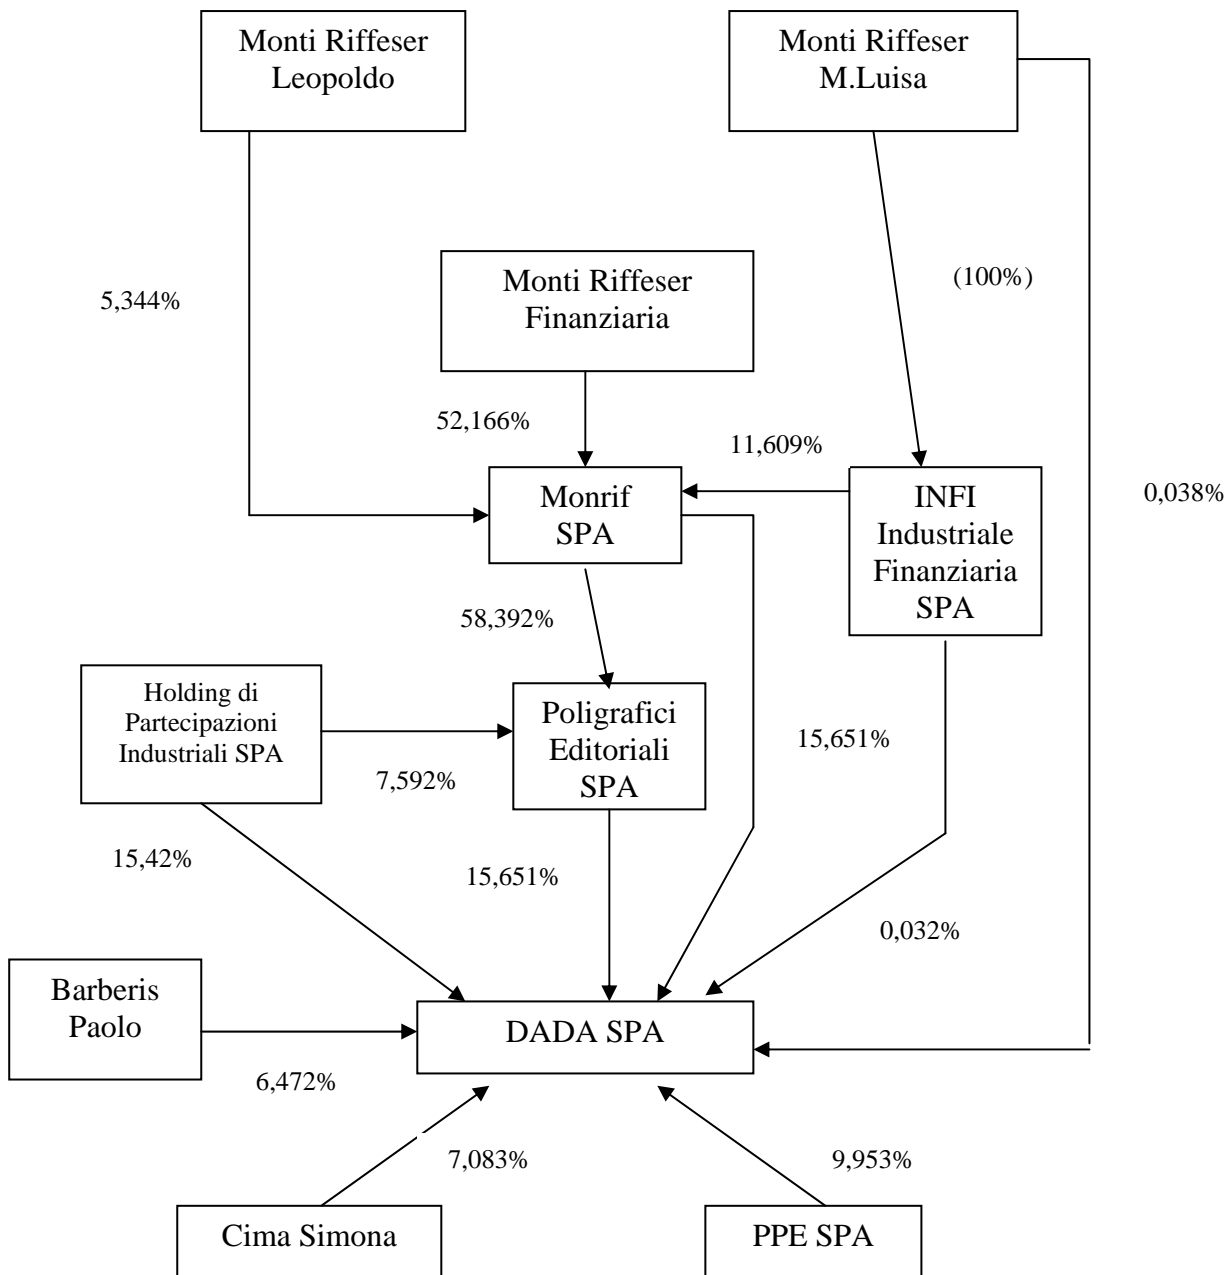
Monti Riffeser Leopoldo

Monti Riffeser M.Luisa

5,344%

Monti Riffeser Finanziaria

(100%)

52,166%

11,609%

Monrif SPA

INFI Industriale Finanziaria SPA

0,038%

58,392%

Holding di Partecipazioni Industriali SPA

Poligrafici Editoriali SPA

15,651%

7,592%

15,42%

15,651%

0,032%

Barberis Paolo

DADA SPA

6,472%

7,083%

9,953%

Cima Simona

PPE SPA